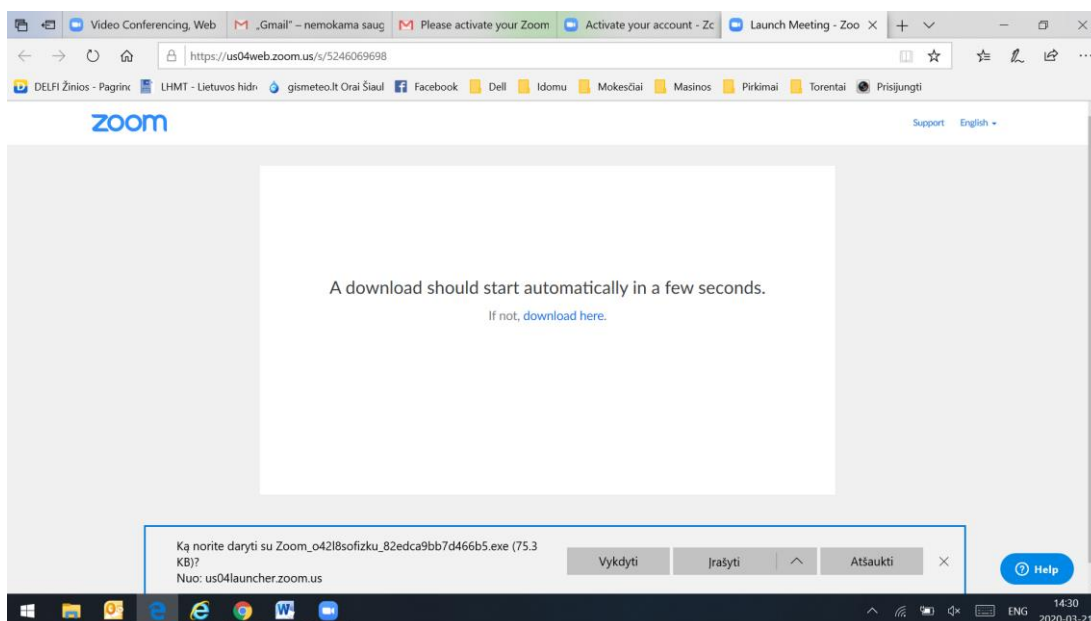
Video Conferencing, Web
„Gmail" – nemokama saug
Please activate your Zoom
Activate your account - Zc
Launch Meeting - Zoo ×

https://us04web.zoom.us/s/5246069698

DELFI Žinios - Pagrinc
LHMT - Lietuvos hidr
gismeteo.lt Orai Šiaul
Facebook
Dell
Idomu
Mokesčiai
Masinos
Pirkimai
Torentai
Prisijungti

zoom

Support English

A download should start automatically in a few seconds.

If not, download here.

Ką norite daryti su Zoom_o42l8sofizku_82edca9bb7d466b5.exe (75.3 KB)?
Nuo: us04launcher.zoom.us

Vykdyti
Įrašyti
Atšaukti

Help

ENG
14:30
2020-03-2